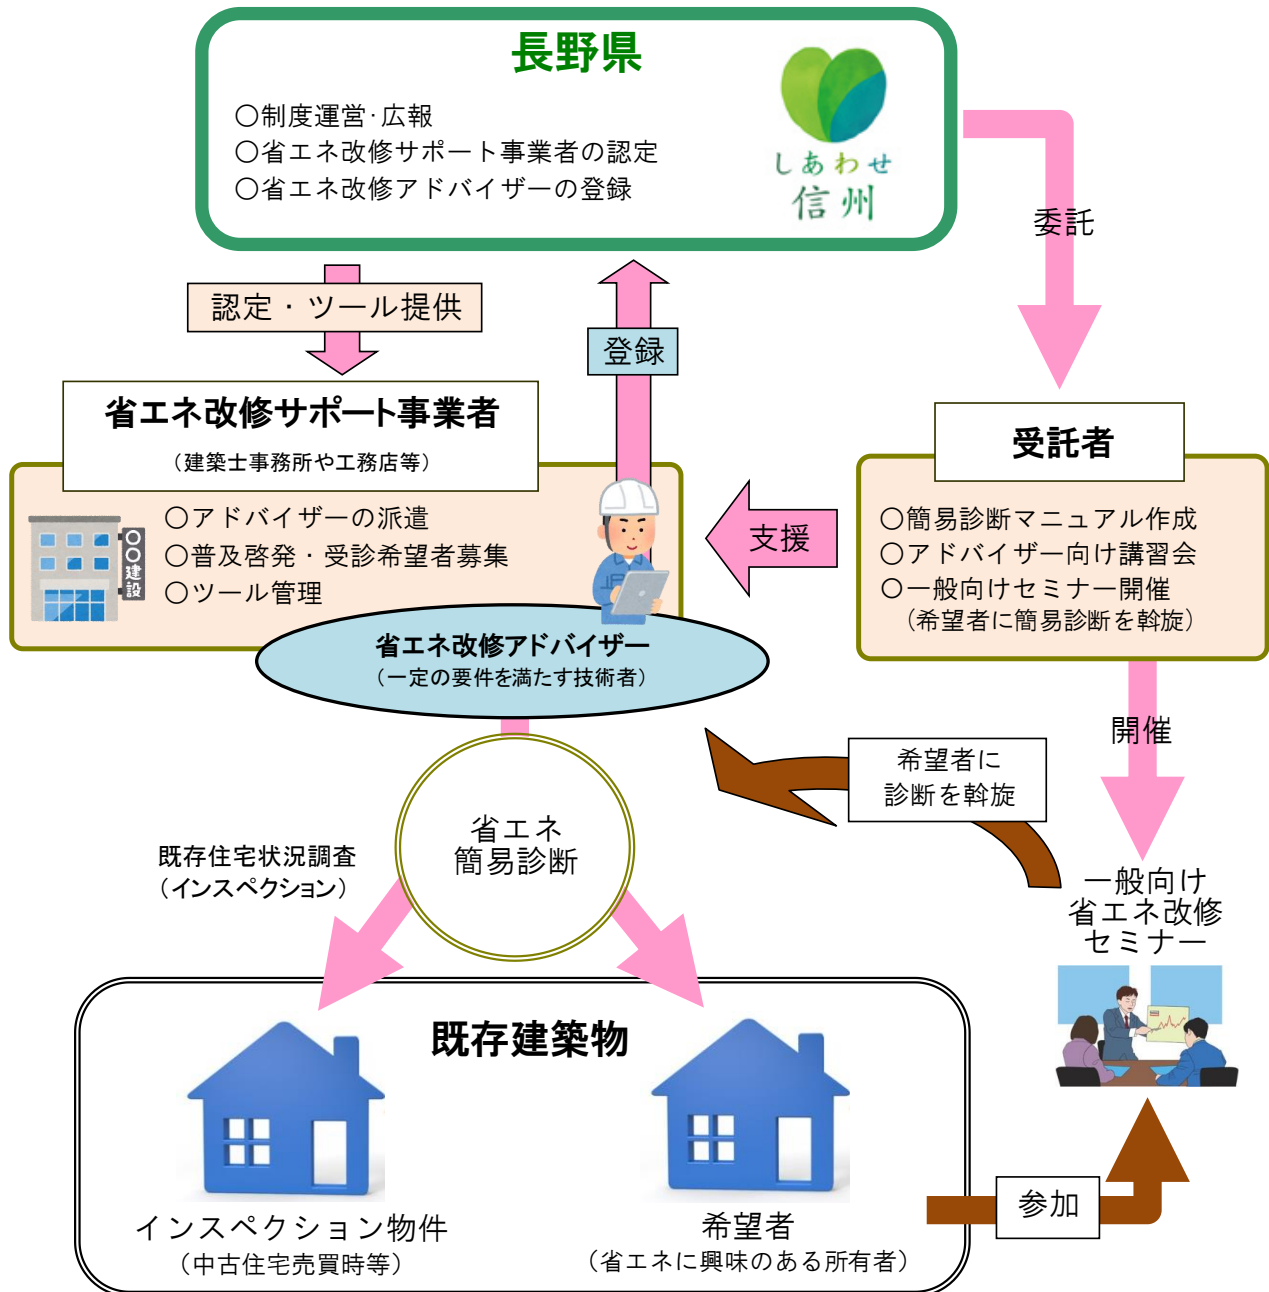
長野県

○制度運営·広報
○省エネ改修サポート事業者の認定
○省エネ改修アドバイザーの登録

しあわせ
信州

委託

認定・ツール提供

登録

省エネ改修サポート事業者
（建築士事務所や工務店等）

○アドバイザーの派遣
○普及啓発・受診希望者募集
○ツール管理

○○建設

支援

受託者

○簡易診断マニュアル作成
○アドバイザー向け講習会
○一般向けセミナー開催
（希望者に簡易診断を斡旋）

省エネ改修アドバイザー
（一定の要件を満たす技術者）

開催

希望者に
診断を斡旋

省エネ
簡易診断

既存住宅状況調査
（インスペクション）

一般向け
省エネ改修
セミナー

既存建築物

インスペクション物件
（中古住宅売買時等）

希望者
（省エネに興味のある所有者）

参加